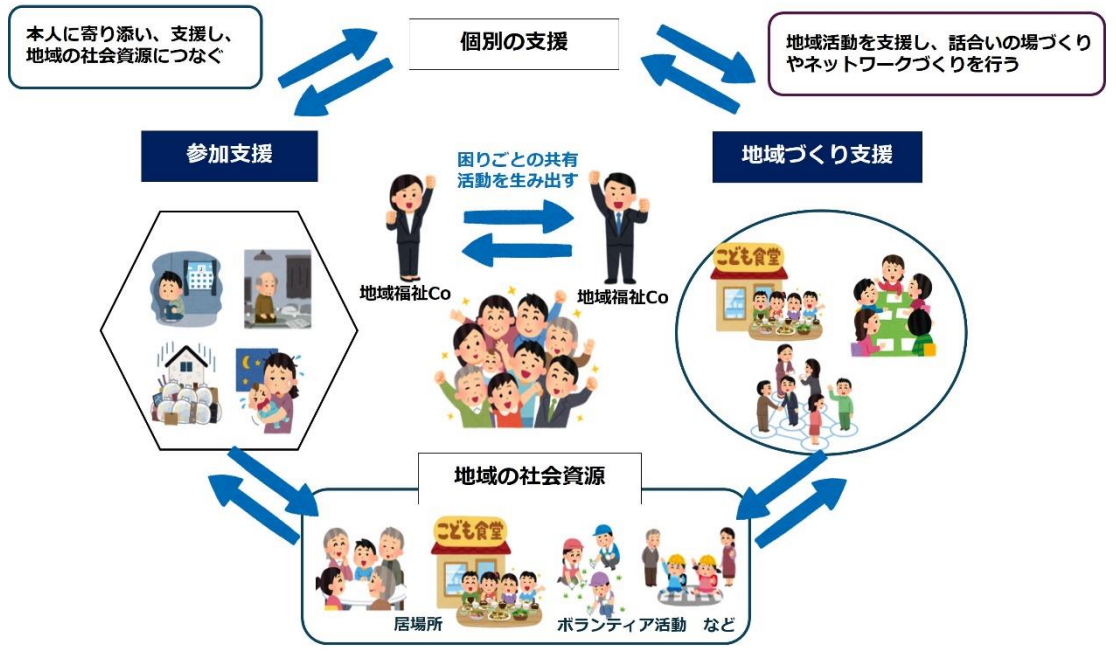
本人に寄り添い、支援し、地域の社会資源につなぐ

個別の支援

地域活動を支援し、話合いの場づくりやネットワークづくりを行う

参加支援

困りごとの共有
活動を生み出す

地域づくり支援

地域福祉Co

地域福祉Co

こども食堂

地域の社会資源

こども食堂

居場所

ボランティア活動

など